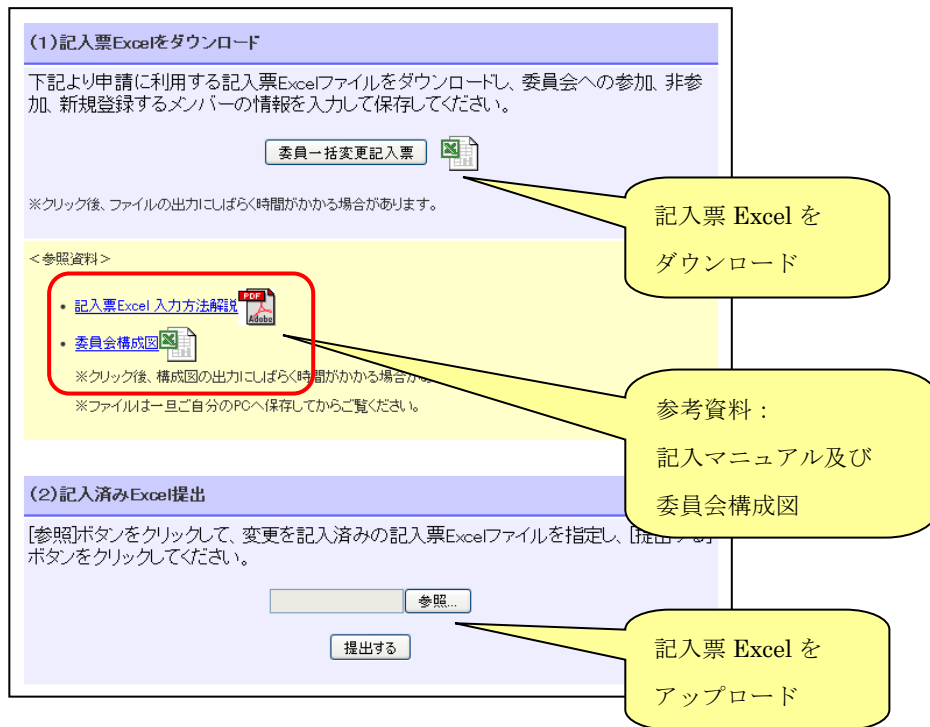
(1)記入票Excelをダウンロード

下記より申請に利用する記入票Excelファイルをダウンロードし、委員会への参加、非参加、新規登録するメンバーの情報を入力して保存してください。

委員一括変更記入票

※クリック後、ファイルの出力にしばらく時間がかかる場合があります。

記入票 Excel を
ダウンロード

<参照資料>

• 記入票Excel 入力方法解説 PDF Adobe

• 委員会構成図

※クリック後、構成図の出力にしばらく時間がかかる場合が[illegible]

※ファイルは一旦ご自分のPCへ保存してからご覧ください。

参考資料：
記入マニュアル及び
委員会構成図

(2)記入済みExcel提出

[参照]ボタンをクリックして、変更を記入済みの記入票Excelファイルを指定し、[提出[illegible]]ボタンをクリックしてください。

参照...

提出する

記入票 Excel を
アップロード